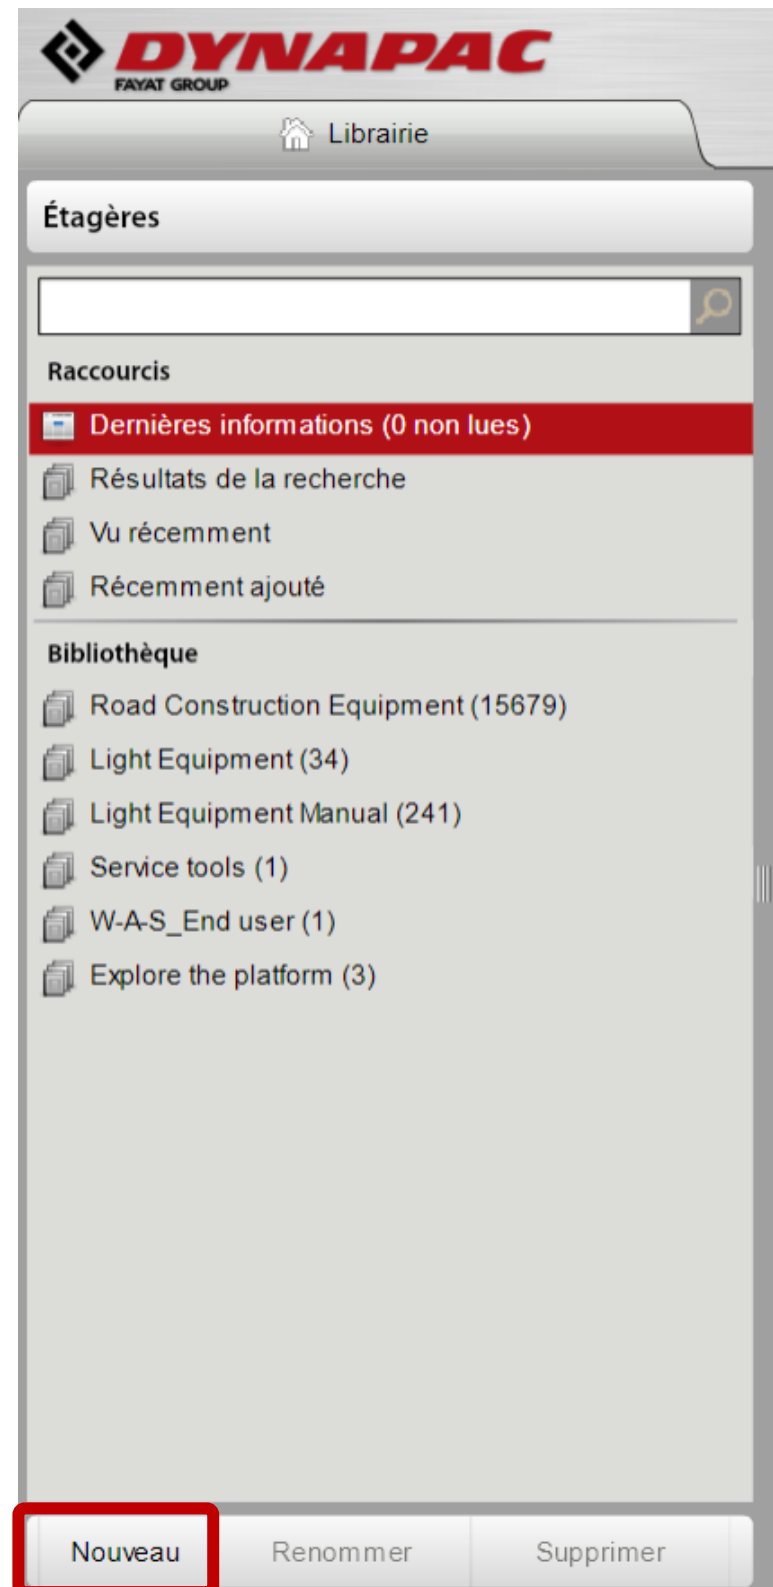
DYNAPAC
FAYAT GROUP

Librairie

Étagères

Raccourcis

Dernières informations (0 non lues)

Résultats de la recherche

Vu récemment

Récemment ajouté

Bibliothèque

Road Construction Equipment (15679)

Light Equipment (34)

Light Equipment Manual (241)

Service tools (1)

W-A-S_End user (1)

Explore the platform (3)

Nouveau Renommer Supprimer